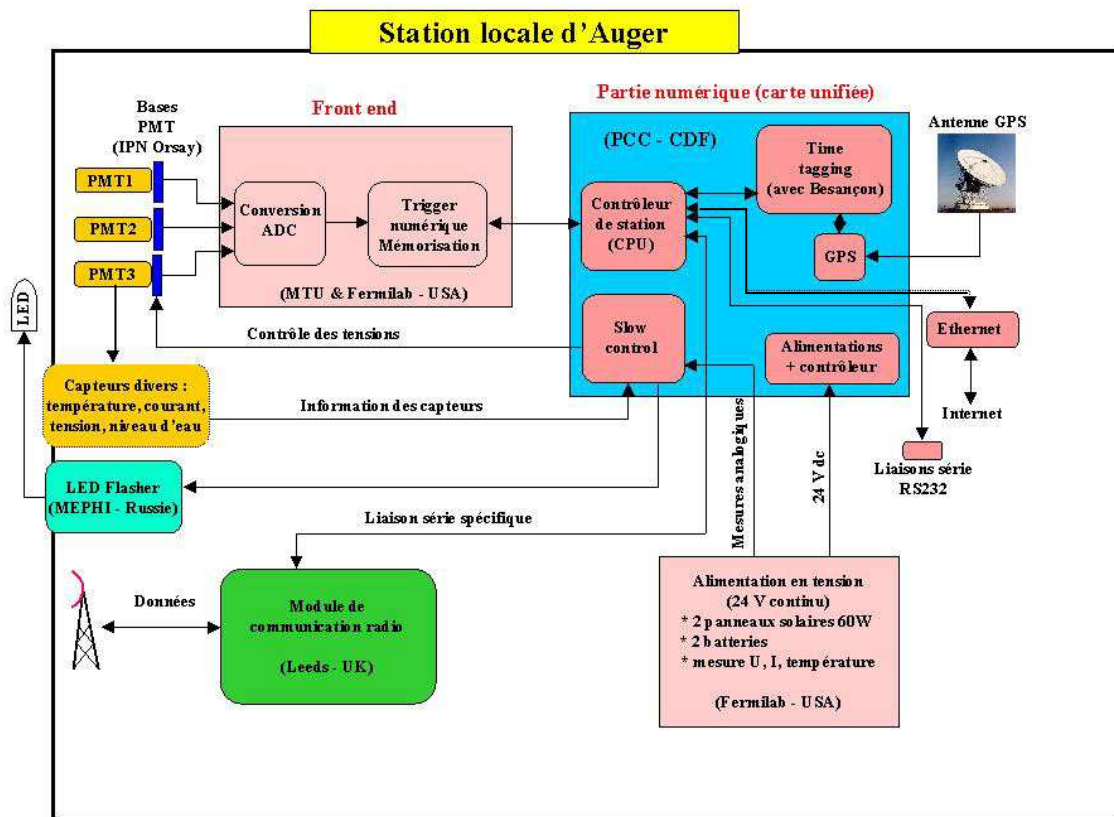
Station locale d'Auger

Bases PMT (IPN Orsay)

PMT1

PMT2

PMT3

LED

Front end

Conversion ADC

Trigger numérique Mémorisation

(MTU & Fermilab - USA)

Partie numérique (carte unifiée)

(PCC - CDF)

Contrôleur de station (CPU)

Time tagging (avec Besançon)

GPS

Antenne GPS

Slow control

Alimentations + contrôleur

Ethernet

Internet

Liaisons série RS232

Contrôle des tensions

Capteurs divers : température, courant, tension, niveau d'eau

Information des capteurs

LED Flasher (MEPHI - Russie)

Liaison série spécifique

Mesures analogiques

24 V dc

Données

Module de communication radio

(Leeds - UK)

Alimentation en tension (24 V continu)
* 2 panneaux solaires 60W
* 2 batteries
* mesure U, I, température

(Fermilab - USA)